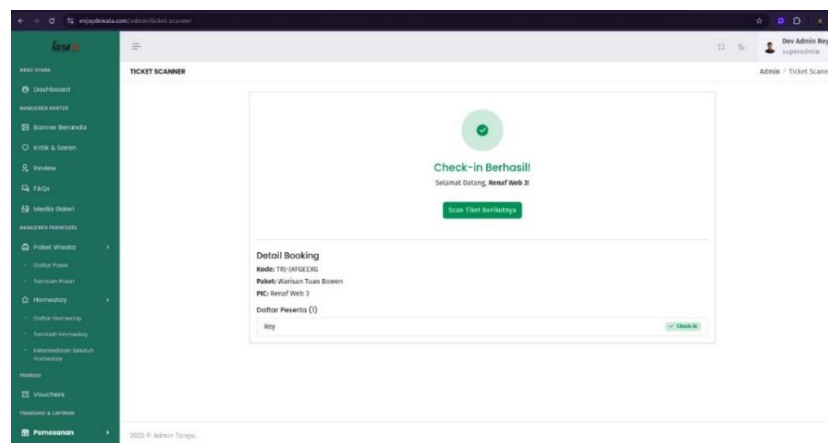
enjoydesata.com/admin/ticket-scanner

Dev Admin Rey
superadmin

MENU UTAMA
Dashboard
MANAJEMEN KONTEN
Banner Beranda
Kritik & Saran
Review
FAQs
Media Galeri
MANAJEMEN PARIWISATA
Paket Wisata
Daftar Paket
Tambah Paket
Homestay
Daftar Homestay
Tambah Homestay
Ketersediaan Seluruh Homestay
PROMOSI
Vouchers
TRANSAKSI & LAPORAN
Pemesanan

TICKET SCANNER
Admin / Ticket Scann

Check-in Berhasil!
Selamat Datang, Renaf Web 3!
Scan Tiket Berikutnya

Detail Booking
Kode: TRJ-JKFGEEXG
Paket: Warisan Tuan Bowen
PIC: Renaf Web 3
Daftar Peserta (1)
| Rey | Check-in |

2025 © Admin Tanjung.